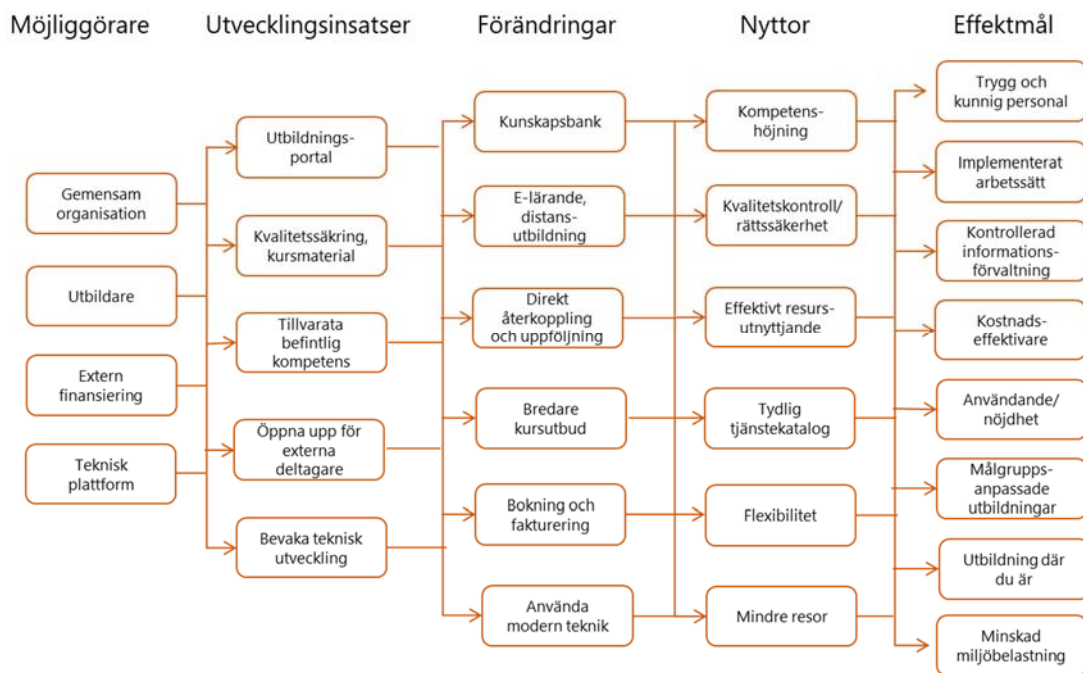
Möjliggörare

Utvecklingsinsatser

Förändringar

Nyttor

Effektmål

Gemensam organisation

Utbildare

Extern finansiering

Teknisk plattform

Utbildnings-portal

Kvalitetssäkring, kursmaterial

Tillvarata befintlig kompetens

Öppna upp för externa deltagare

Bevaka teknisk utveckling

Kunskapsbank

E-lärande, distans-utbildning

Direkt återkoppling och uppföljning

Bredare kursutbud

Bokning och fakturering

Använda modern teknik

Kompetens-höjning

Kvalitetskontroll/ rättssäkerhet

Effektivt resurs-utnyttjande

Tydlig tjänstekatalog

Flexibilitet

Mindre resor

Trygg och kunnig personal

Implementerat arbetssätt

Kontrollerad informations-förvaltning

Kostnads-effektivare

Användande/ nöjdhet

Målgrupps-anpassade utbildningar

Utbildning där du är

Minskad miljöbelastning